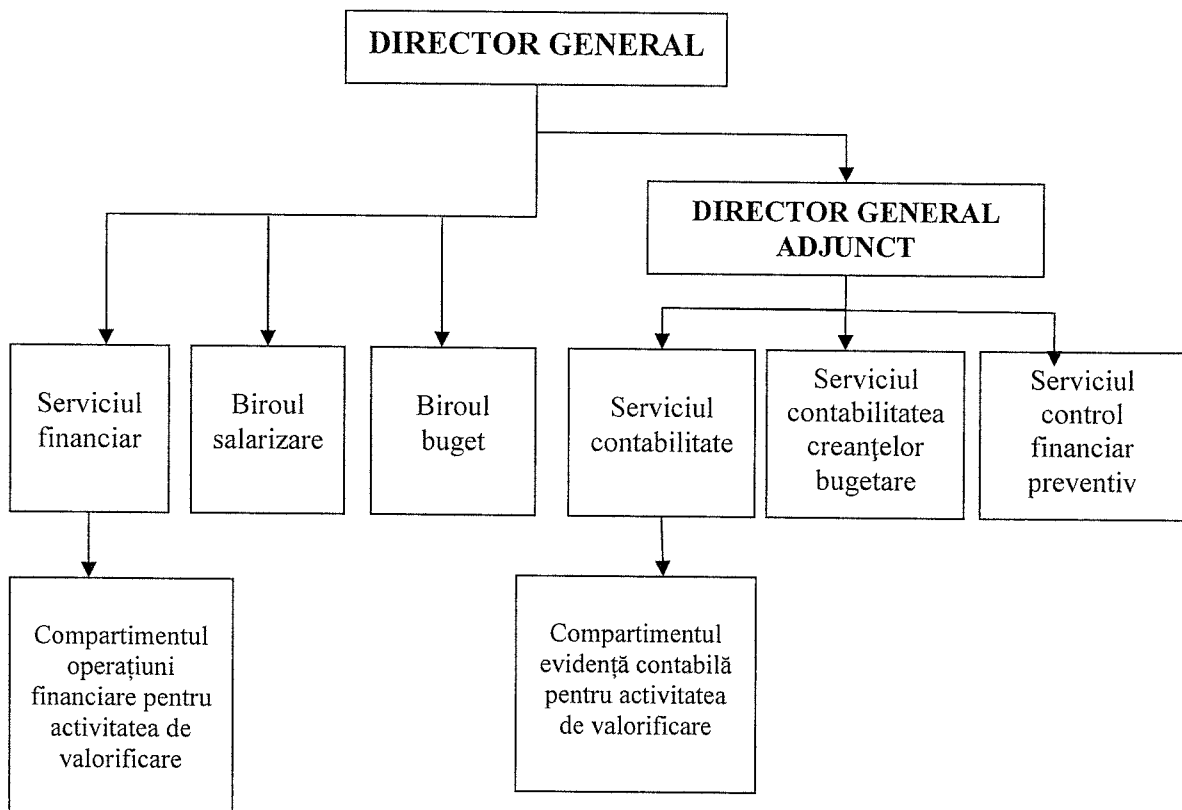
DIRECTOR GENERAL

DIRECTOR GENERAL ADJUNCT

Serviciul financiar

Biroul salarizare

Biroul buget

Serviciul contabilitate

Serviciul contabilitatea creanţelor bugetare

Serviciul control financiar preventiv

Compartimentul operațiuni financiare pentru activitatea de valorificare

Compartimentul evidență contabilă pentru activitatea de valorificare